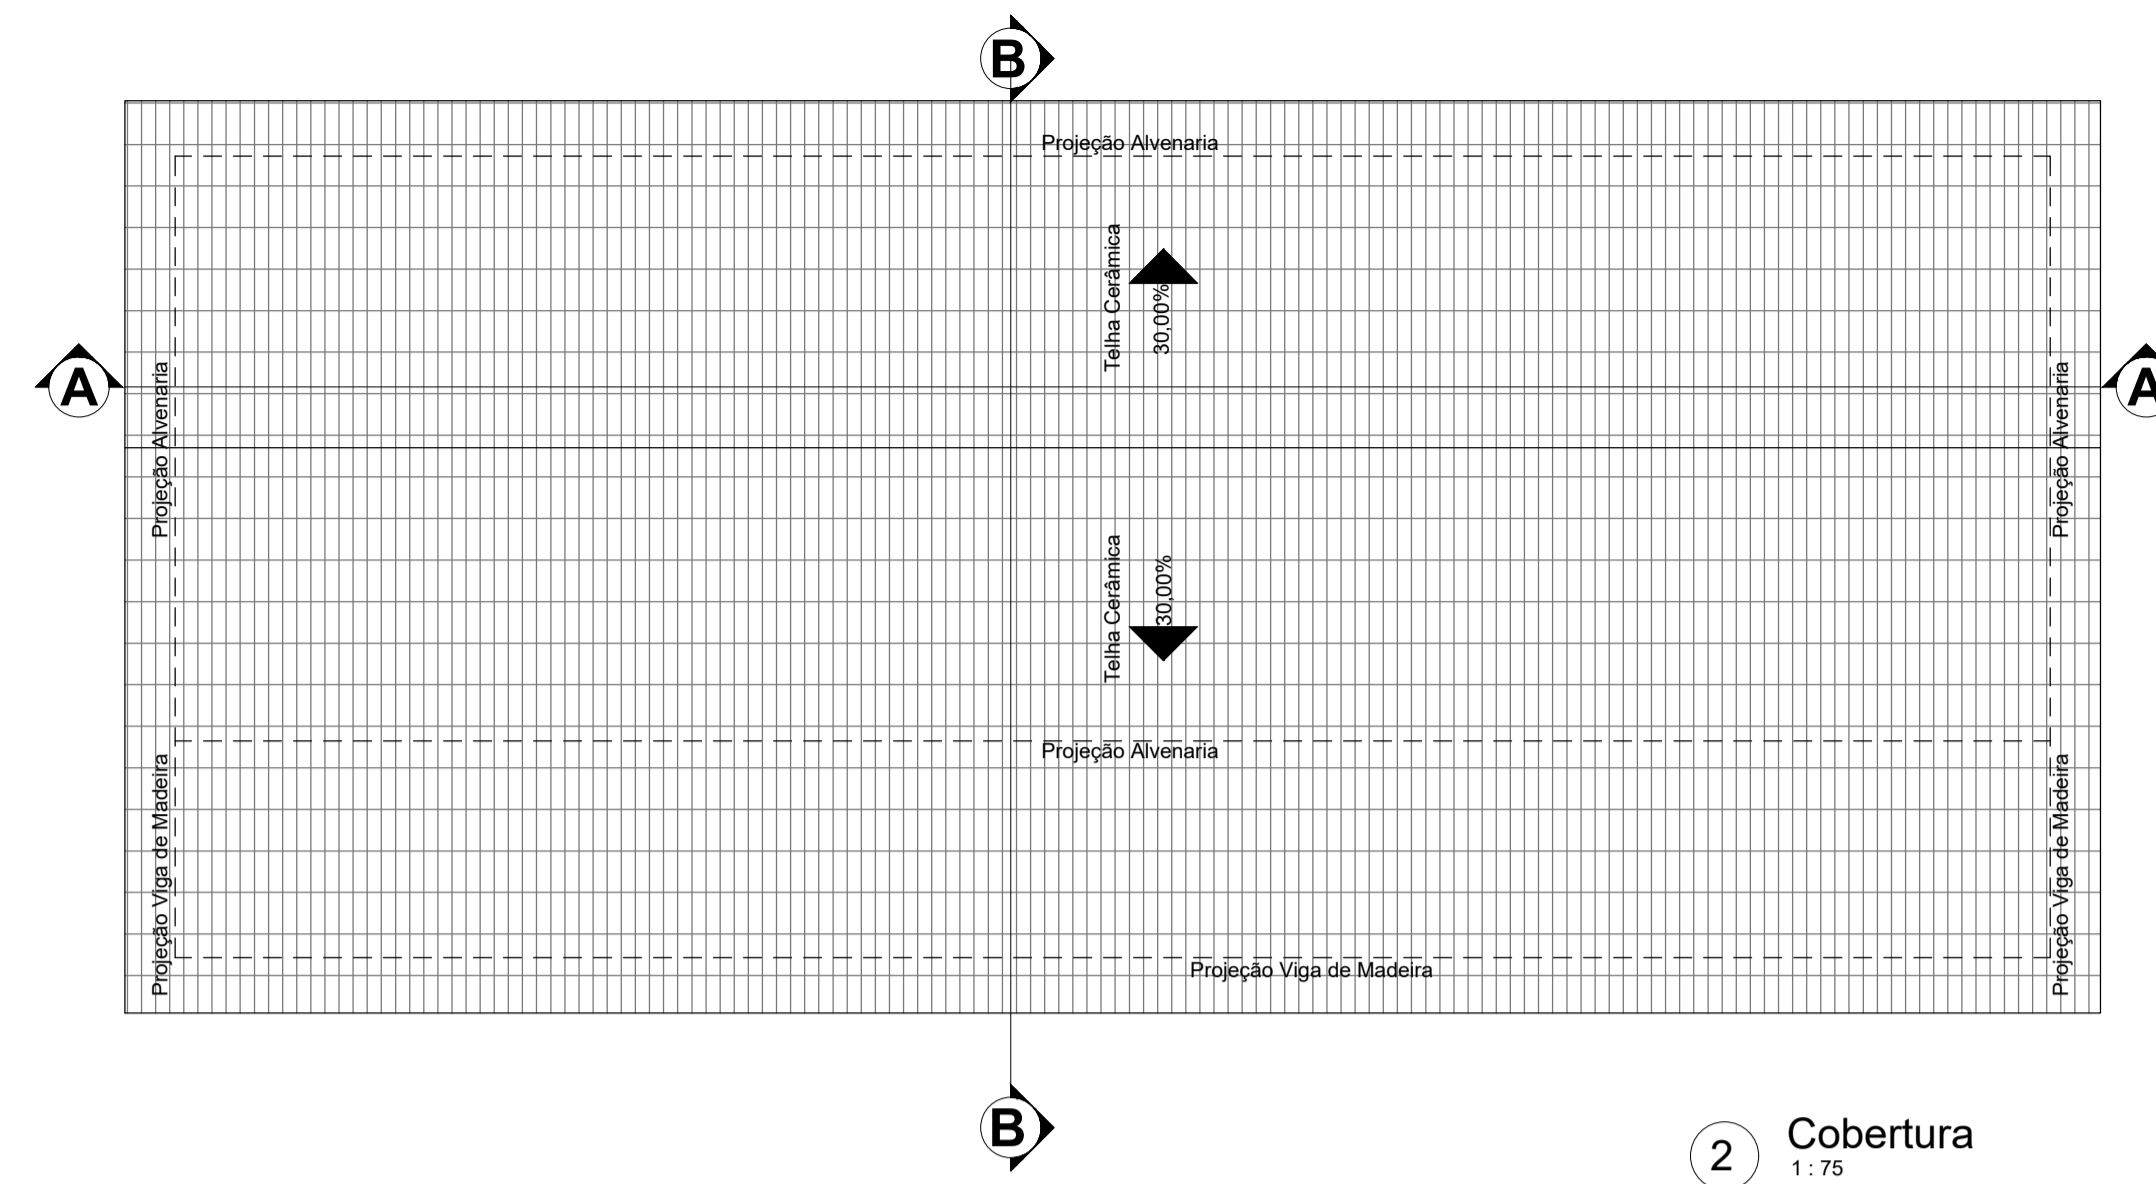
B

Projeção Alvenaria

Telha Cerâmica
30,00%

A

Projeção Alvenaria

Projeção Alvenaria

A

Telha Cerâmica
30,00%

Projeção Alvenaria

Projeção Viga de Madeira

Projeção Viga de Madeira

Projeção Viga de Madeira

B

2 Cobertura
1 : 75